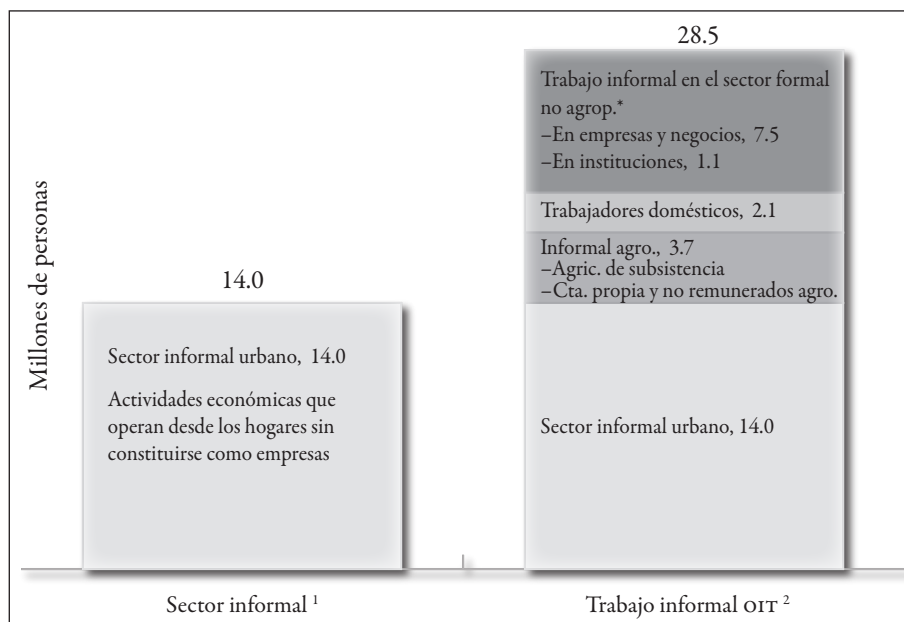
Millones de personas

14.0

Sector informal urbano, 14.0

Actividades económicas que operan desde los hogares sin constituirse como empresas

28.5

Trabajo informal en el sector formal no agrop.*
–En empresas y negocios, 7.5
–En instituciones, 1.1

Trabajadores domésticos, 2.1

Informal agro., 3.7
–Agric. de subsistencia
–Cta. propia y no remunerados agro.

Sector informal urbano, 14.0

Sector informal $^1$

Trabajo informal OIT $^2$